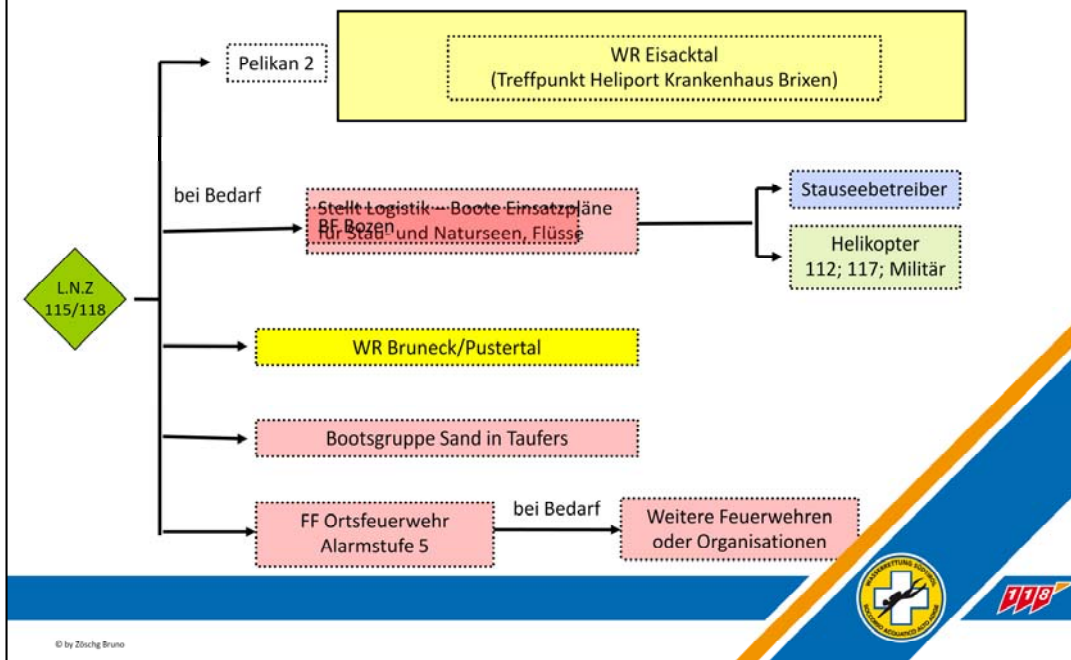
Pelikan 2

WR Eisacktal
(Treffpunkt Heliport Krankenhaus Brixen)

bei Bedarf

Stellt Logistik – Boote Einsatzpläne für Stau- und Naturseen, Flüsse

BF Bozen

Stauseebetreiber

Helikopter
112; 117; Militär

L.N.Z
115/118

WR Bruneck/Pustertal

Bootsgruppe Sand in Taufers

FF Ortsfeuerwehr
Alarmstufe 5

bei Bedarf

Weitere Feuerwehren
oder Organisationen

118

© by Zöschg Bruno